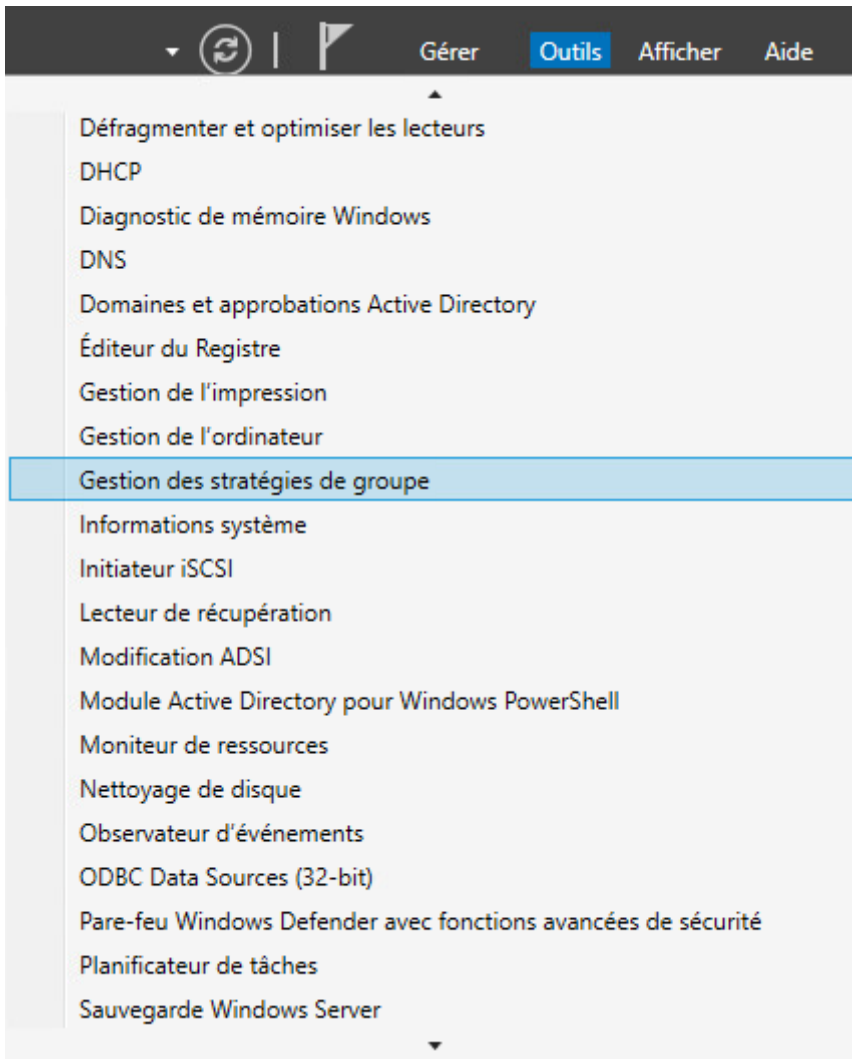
Gérer Outils Afficher Aide

Défragmenter et optimiser les lecteurs
DHCP
Diagnostic de mémoire Windows
DNS
Domaines et approbations Active Directory
Éditeur du Registre
Gestion de l'impression
Gestion de l'ordinateur
Gestion des stratégies de groupe
Informations système
Initiateur iSCSI
Lecteur de récupération
Modification ADSI
Module Active Directory pour Windows PowerShell
Moniteur de ressources
Nettoyage de disque
Observateur d'événements
ODBC Data Sources (32-bit)
Pare-feu Windows Defender avec fonctions avancées de sécurité
Planificateur de tâches
Sauvegarde Windows Server